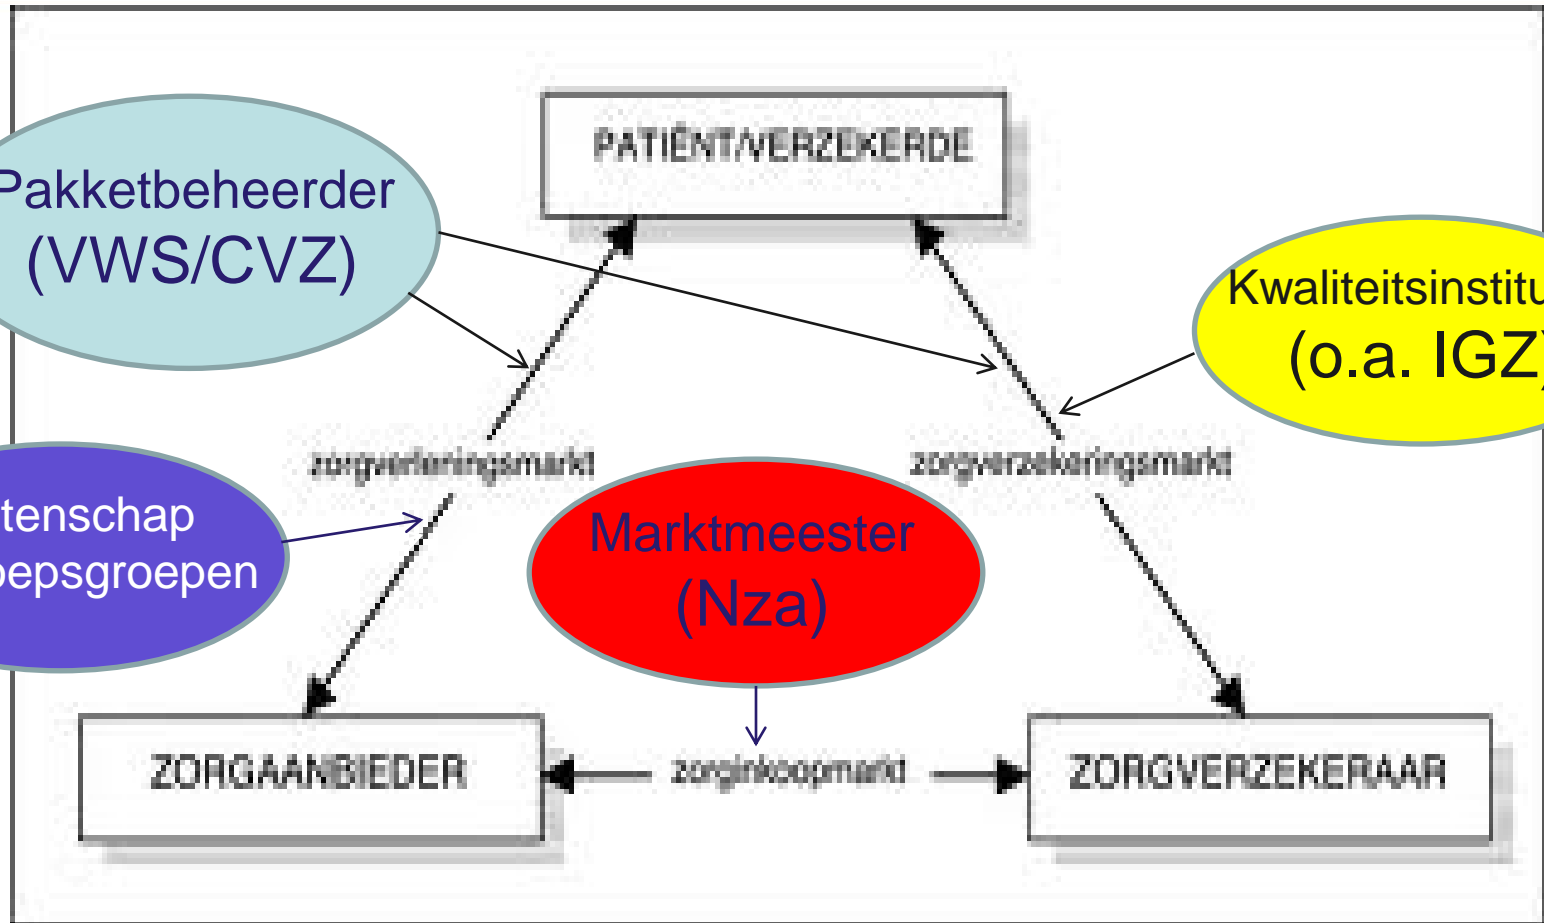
PATIËNT/VERZEKERDE

Pakketbeheerder (VWS/CVZ)

Kwaliteitsinstitu (o.a. IGZ)

zorgverleningsmarkt

zorgverzekeringsmarkt

tenschap epsgroepen

Marktmeester (Nza)

ZORGAANBIEDER

zorginkoopmarkt

ZORGVERZEKERAAR